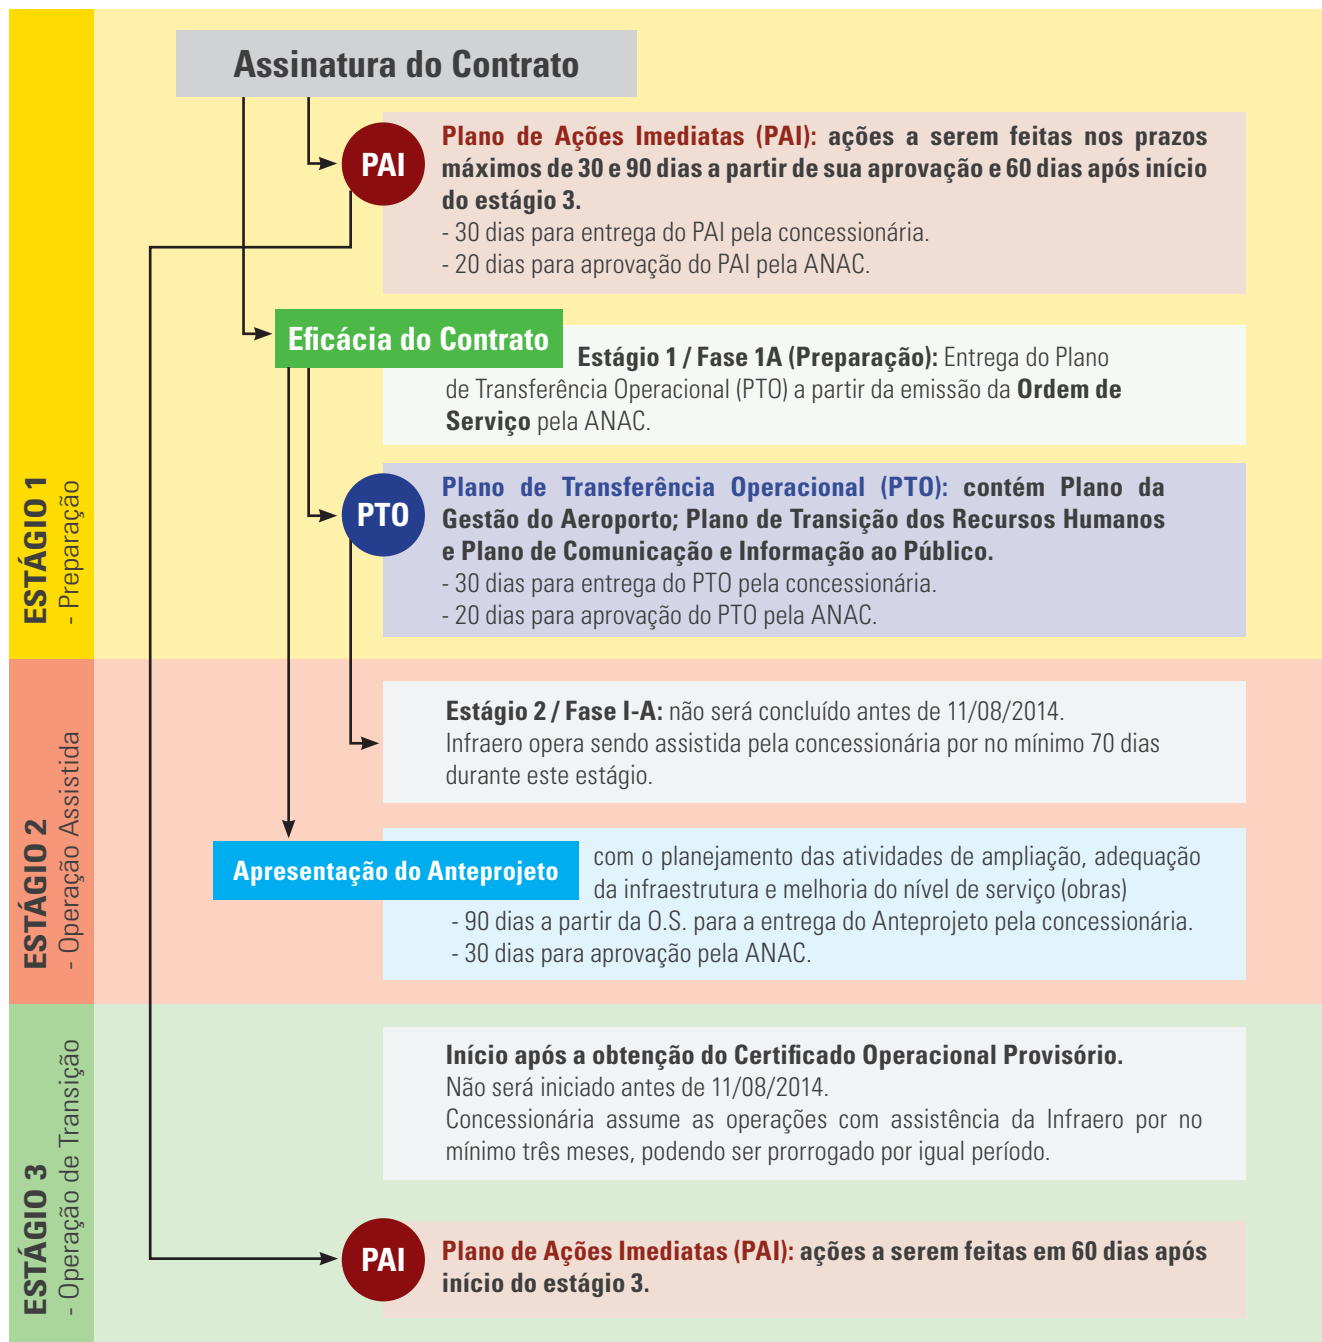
Assinatura do Contrato

PAI

Plano de Ações Imediatas (PAI): ações a serem feitas nos prazos máximos de 30 e 90 dias a partir de sua aprovação e 60 dias após início do estágio 3.
- 30 dias para entrega do PAI pela concessionária.
- 20 dias para aprovação do PAI pela ANAC.

Eficácia do Contrato

Estágio 1 / Fase 1A (Preparação): Entrega do Plano de Transferência Operacional (PTO) a partir da emissão da Ordem de Serviço pela ANAC.

PTO

Plano de Transferência Operacional (PTO): contém Plano da Gestão do Aeroporto; Plano de Transição dos Recursos Humanos e Plano de Comunicação e Informação ao Público.
- 30 dias para entrega do PTO pela concessionária.
- 20 dias para aprovação do PTO pela ANAC.

ESTÁGIO 1
- Preparação

Estágio 2 / Fase I-A: não será concluído antes de 11/08/2014.
Infraero opera sendo assistida pela concessionária por no mínimo 70 dias durante este estágio.

Apresentação do Anteprojeto

com o planejamento das atividades de ampliação, adequação da infraestrutura e melhoria do nível de serviço (obras)
- 90 dias a partir da O.S. para a entrega do Anteprojeto pela concessionária.
- 30 dias para aprovação pela ANAC.

ESTÁGIO 2
- Operação Assistida

Início após a obtenção do Certificado Operacional Provisório.
Não será iniciado antes de 11/08/2014.
Concessionária assume as operações com assistência da Infraero por no mínimo três meses, podendo ser prorrogado por igual período.

PAI

Plano de Ações Imediatas (PAI): ações a serem feitas em 60 dias após início do estágio 3.

ESTÁGIO 3
- Operação de Transição